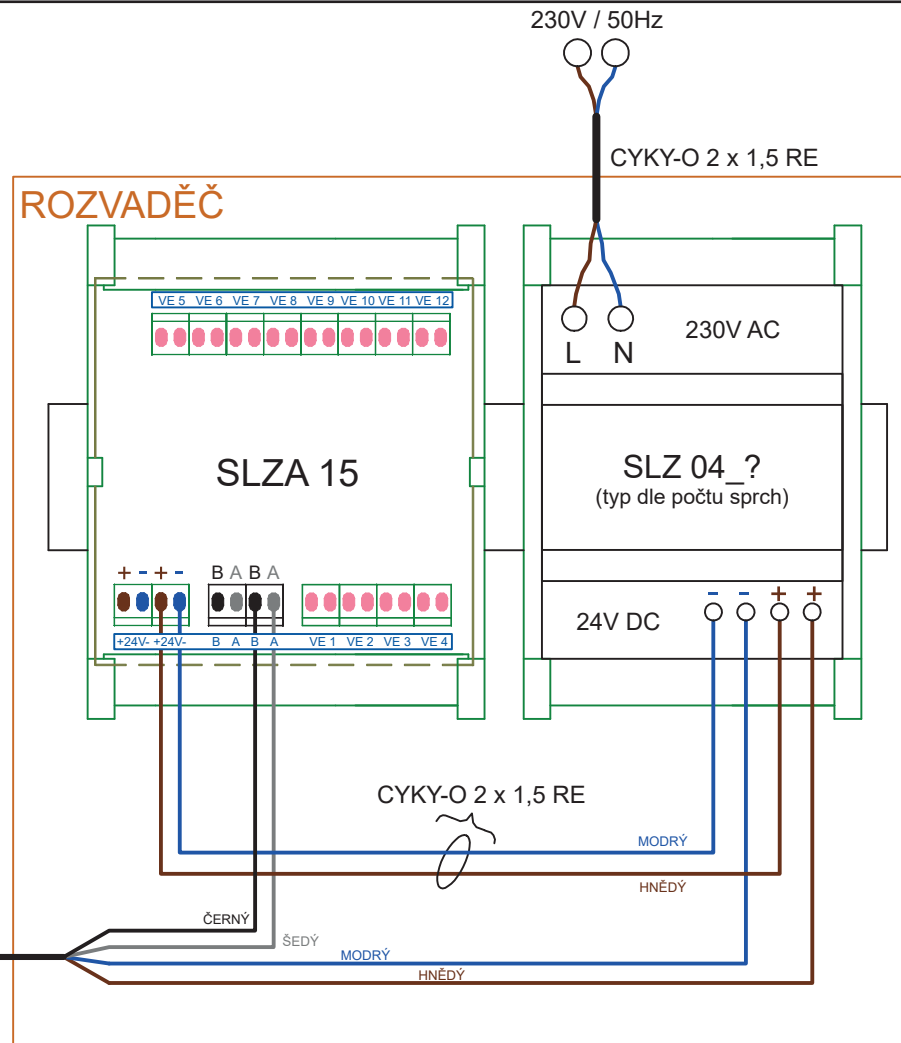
230V / 50Hz

CYKY-O 2 x 1,5 RE

ROZVADĚČ

VE 5 VE 6 VE 7 VE 8 VE 9 VE 10 VE 11 VE 12

L N

230V AC

SLZA 15

SLZ 04_?
(typ dle počtu sprch)

+ - + -
B A B A

- - + +

24V DC

+24V- +24V- B A B A VE 1 VE 2 VE 3 VE 4

CYKY-O 2 x 1,5 RE

MODRÝ

HNĚDÝ

ČERNÝ

ŠEDÝ

MODRÝ

HNĚDÝ